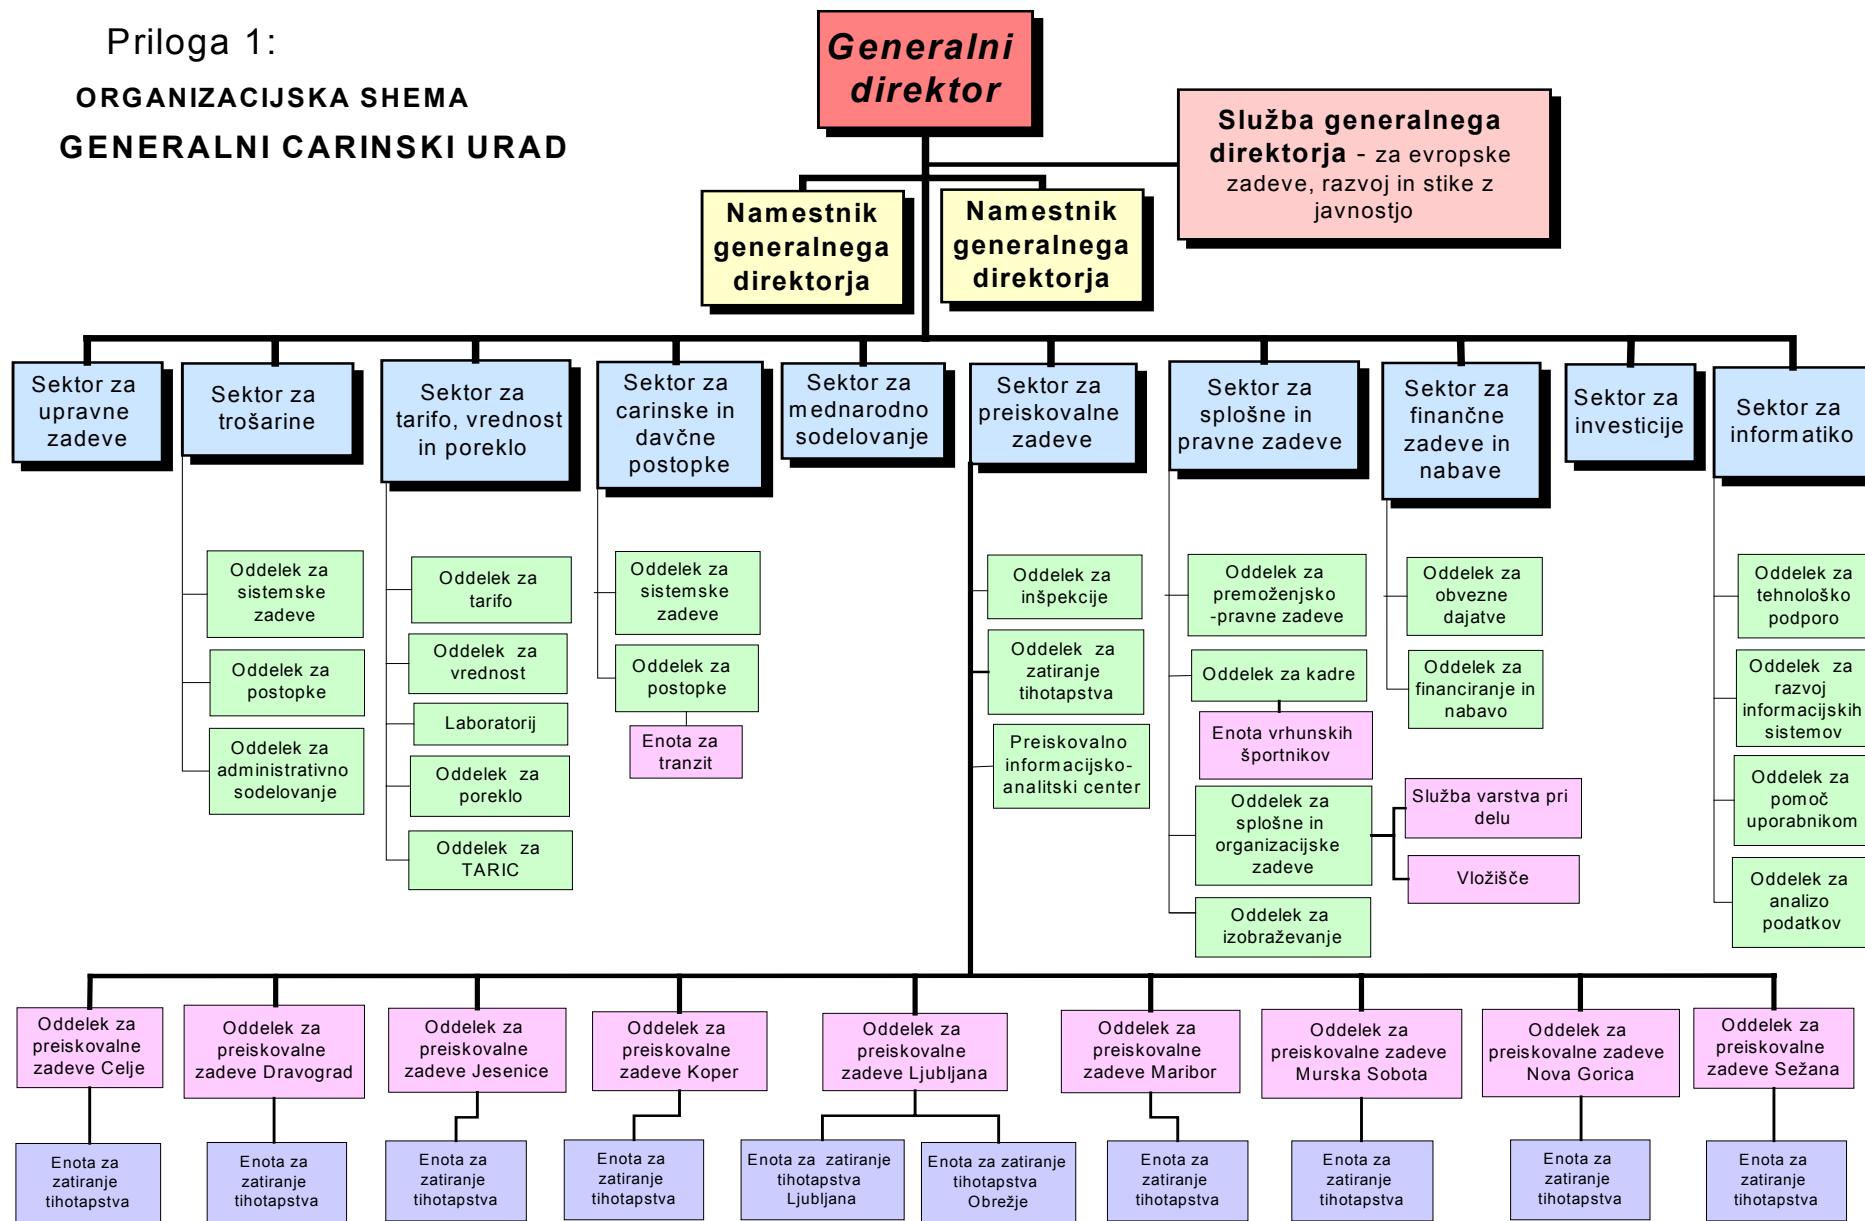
Priloga 1:

ORGANIZACIJSKA SHEMA

GENERALNI CARINSKI URAD

Generalni direktor

Služba generalnega direktorja - za evropske zadeve, razvoj in stike z javnostjo

Namestnik generalnega direktorja

Namestnik generalnega direktorja

Sektor za upravne zadeve

Sektor za trošarine

Oddelek za sistemske zadeve

Oddelek za postopke

Oddelek za administrativno sodelovanje

Sektor za tarifo, vrednost in poreklo

Oddelek za tarifo

Oddelek za vrednost

Laboratorij

Oddelek za poreklo

Oddelek za TARIC

Sektor za carinske in davčne postopke

Oddelek za sistemske zadeve

Oddelek za postopke

Enota za tranzit

Sektor za mednarodno sodelovanje

Sektor za preiskovalne zadeve

Oddelek za inšpekcije

Oddelek za zatiranje tihotapstva

Preiskovalno informacijsko-analitski center

Sektor za splošne in pravne zadeve

Oddelek za premoženjsko-pravne zadeve

Oddelek za kadre

Enota vrhunskih športnikov

Oddelek za splošne in organizacijske zadeve

Služba varstva pri delu

Vložišče

Oddelek za izobraževanje

Sektor za finančne zadeve in nabave

Oddelek za obvezne dajatve

Oddelek za financiranje in nabavo

Sektor za investicije

Sektor za informatiko

Oddelek za tehnološko podporo

Oddelek za razvoj informacijskih sistemov

Oddelek za pomoč uporabnikom

Oddelek za analizo podatkov

Oddelek za preiskovalne zadeve Celje

Enota za zatiranje tihotapstva

Oddelek za preiskovalne zadeve Dravograd

Enota za zatiranje tihotapstva

Oddelek za preiskovalne zadeve Jesenice

Enota za zatiranje tihotapstva

Oddelek za preiskovalne zadeve Koper

Enota za zatiranje tihotapstva

Oddelek za preiskovalne zadeve Ljubljana

Enota za zatiranje tihotapstva Ljubljana

Enota za zatiranje tihotapstva Obrežje

Oddelek za preiskovalne zadeve Maribor

Enota za zatiranje tihotapstva

Oddelek za preiskovalne zadeve Murska Sobota

Enota za zatiranje tihotapstva

Oddelek za preiskovalne zadeve Nova Gorica

Enota za zatiranje tihotapstva

Oddelek za preiskovalne zadeve Sežana

Enota za zatiranje tihotapstva